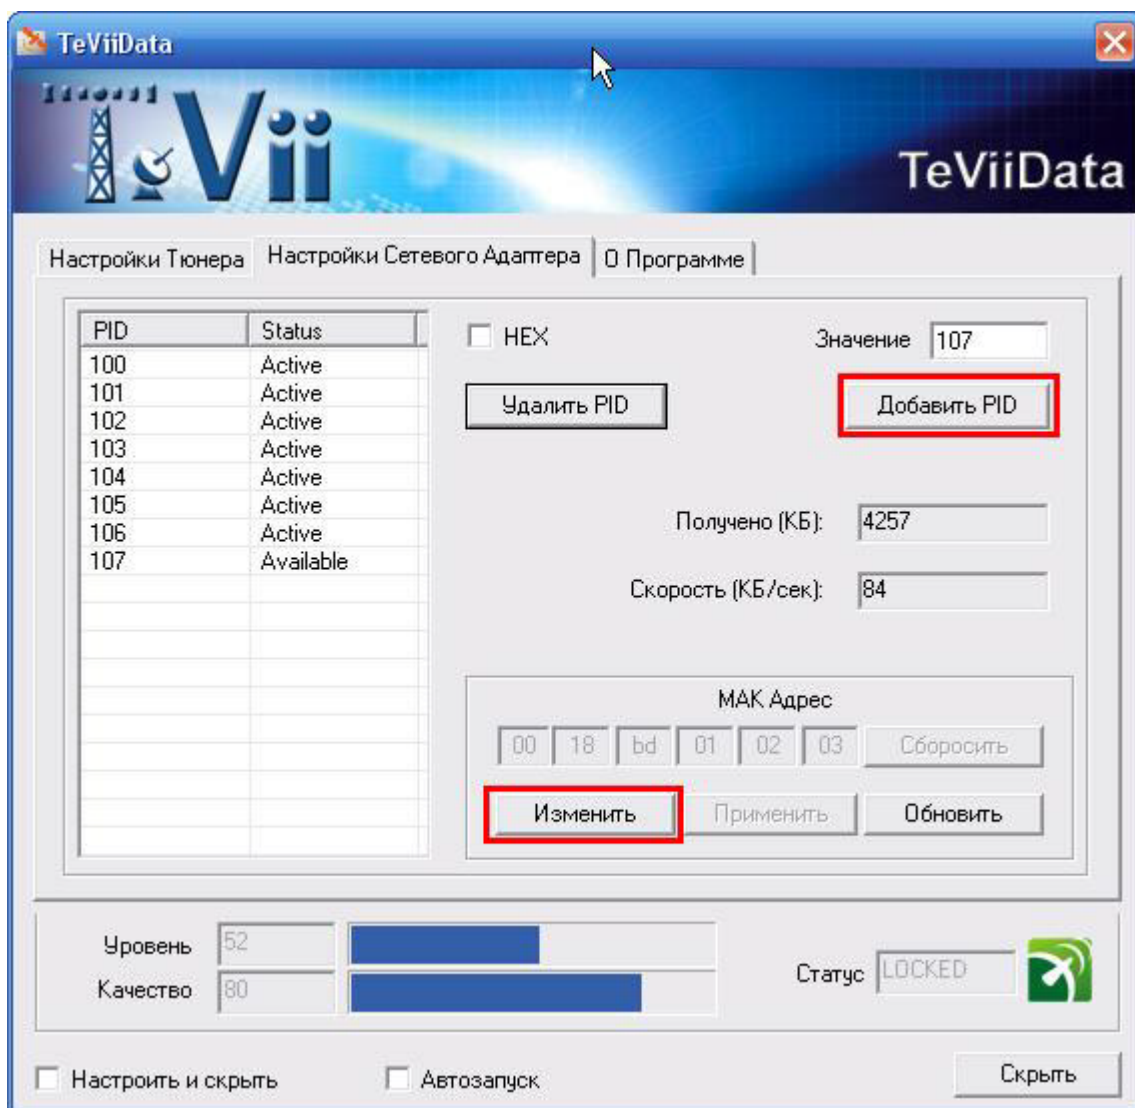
TeViiData

TeVii

TeViiData

Настройки Тюнера | Настройки Сетевого Адаптера | О Программе

| PID | Status |
|---|---|
| 100 | Active |
| 101 | Active |
| 102 | Active |
| 103 | Active |
| 104 | Active |
| 105 | Active |
| 106 | Active |
| 107 | Available |

HEX

Значение 107

Удалить PID

Добавить PID

Получено (КБ): 4257

Скорость (КБ/сек): 84

МАК Адрес

00 18 bd 01 02 03 Сборосить

Изменить Применить Обновить

Уровень 52

Качество 80

Статус LOCKED

Настроить и скрыть

Автозапуск

Скрыть